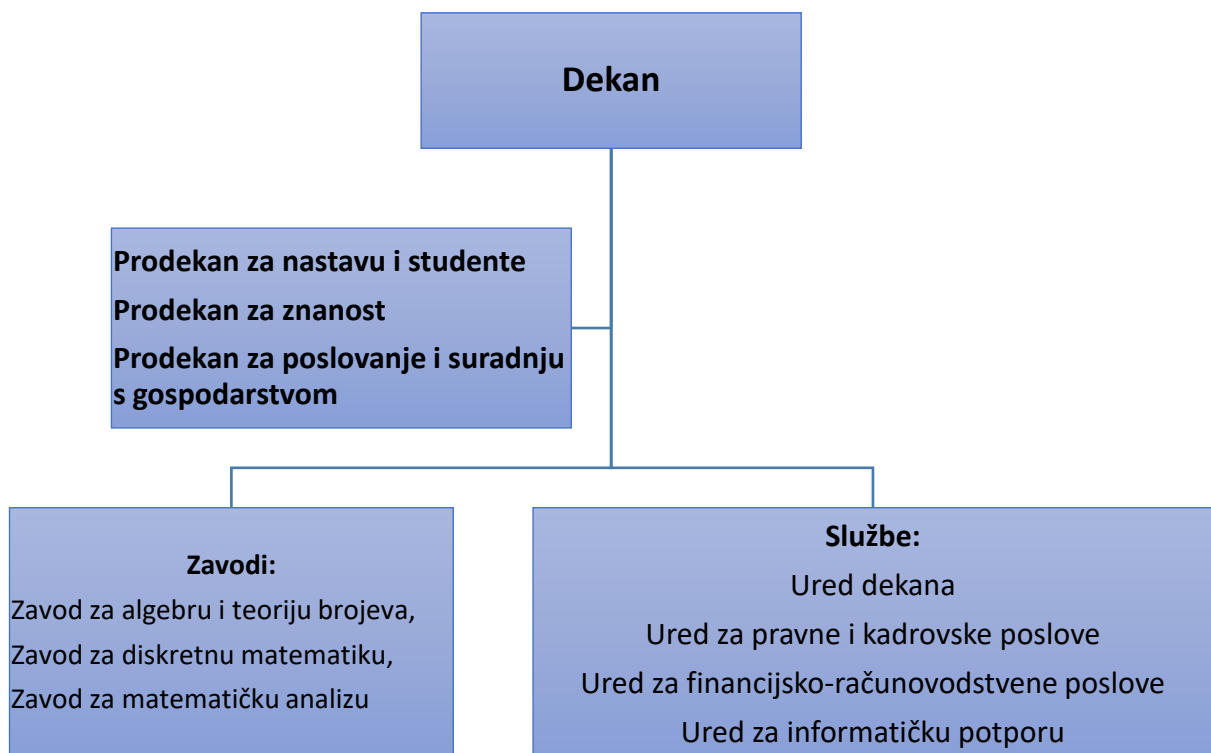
Dekan

Prodekan za nastavu i studente

Prodekan za znanost

Prodekan za poslovanje i suradnju s gospodarstvom

Zavodi:

Zavod za algebru i teoriju brojeva,

Zavod za diskretnu matematiku,

Zavod za matematičku analizu

Službe:

Ured dekana

Ured za pravne i kadrovske poslove

Ured za financijsko-računovodstvene poslove

Ured za informatičku potporu